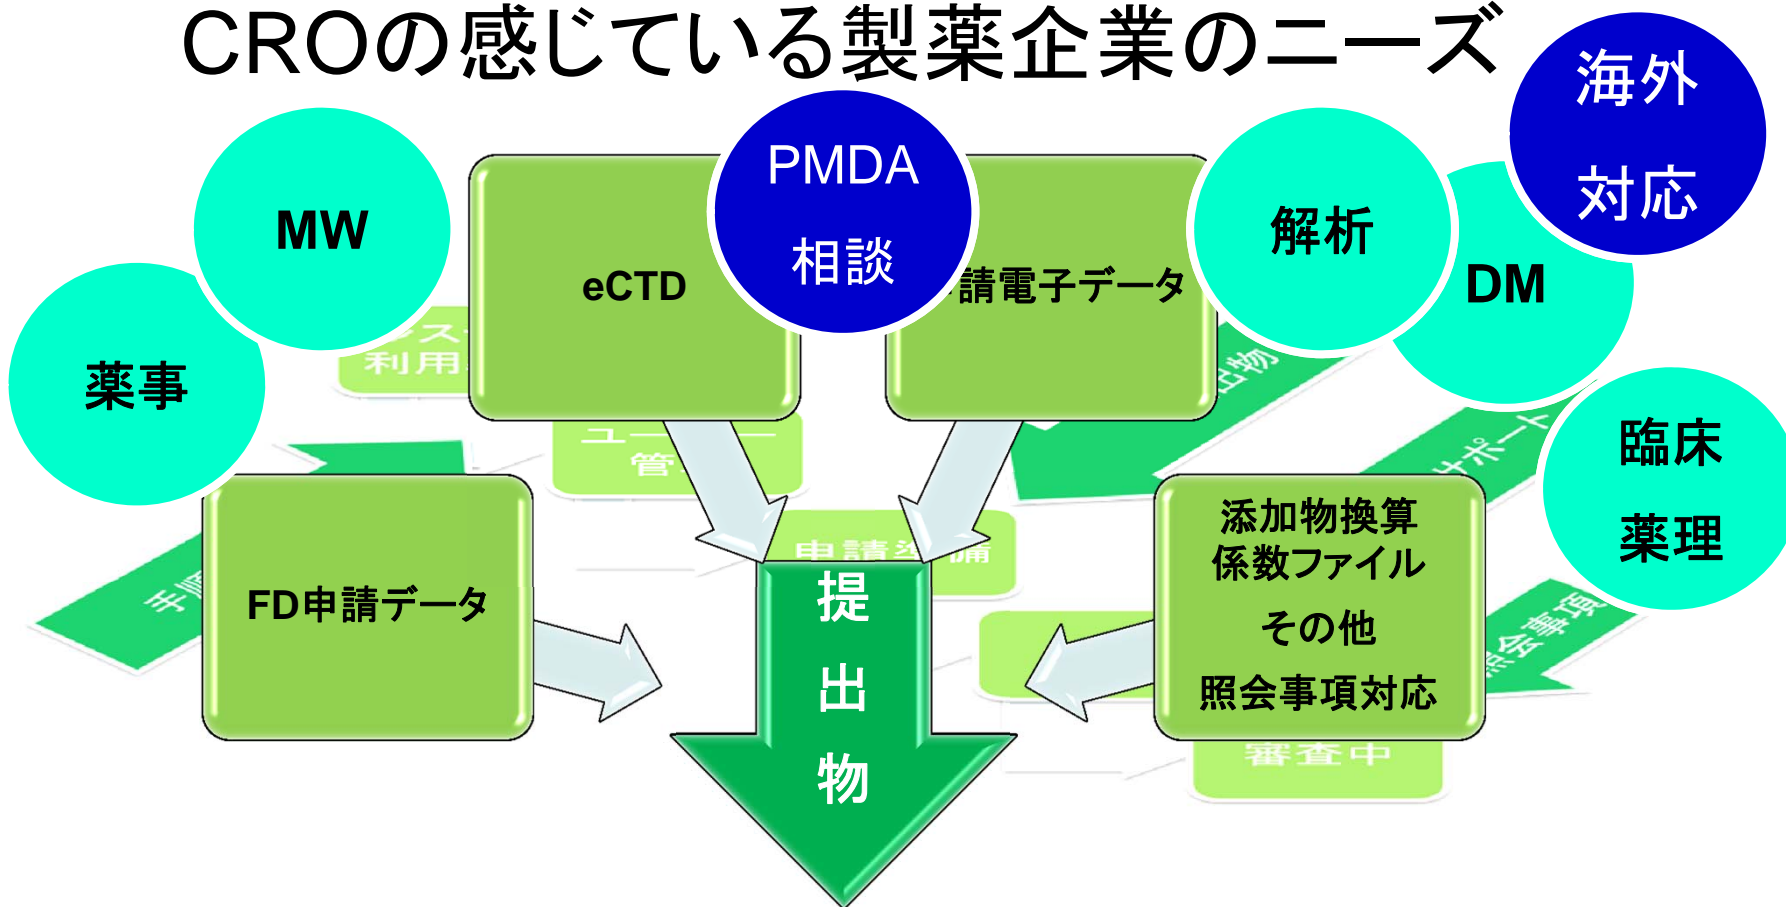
CROの感じている製薬企業のニーズ

海外
対応

MW

薬事

eCTD

PMDA
相談

請電子データ

解析

DM

臨床
薬理

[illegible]
利用

ユー
管

申請
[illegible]

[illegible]出物

サポート

手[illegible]

FD申請データ

提
出
物

添加物換算
係数ファイル
その他
照会事項対応

審査中

照会事項